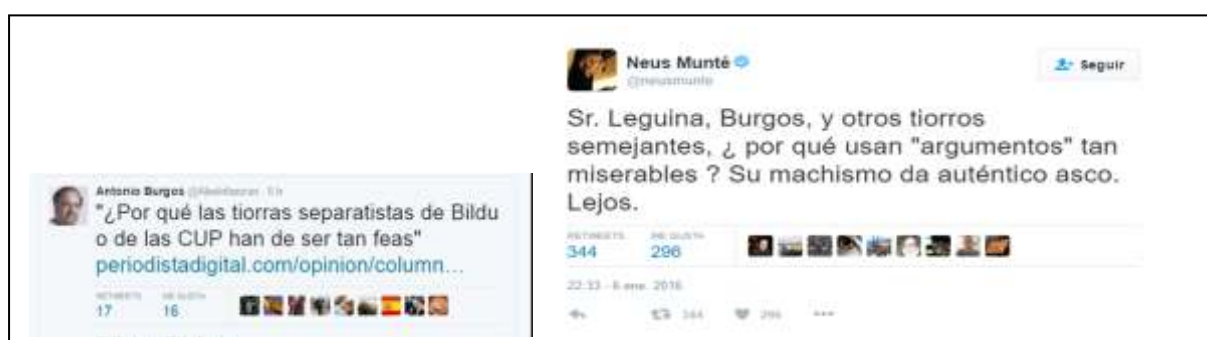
Antonio Burgos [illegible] · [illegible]
"¿Por qué las tiorras separatistas de Bildu o de las CUP han de ser tan feas"
periodistadigital.com/opinion/column...
RETWEETS 17
ME GUSTA 16

Neus Munté
@neusmunte
Seguir
Sr. Leguina, Burgos, y otros tiorros semejantes, ¿ por qué usan "argumentos" tan miserables ? Su machismo da auténtico asco. Lejos.
RETWEETS 344
ME GUSTA 296
22:33 - 6 ene. 2016
344 296